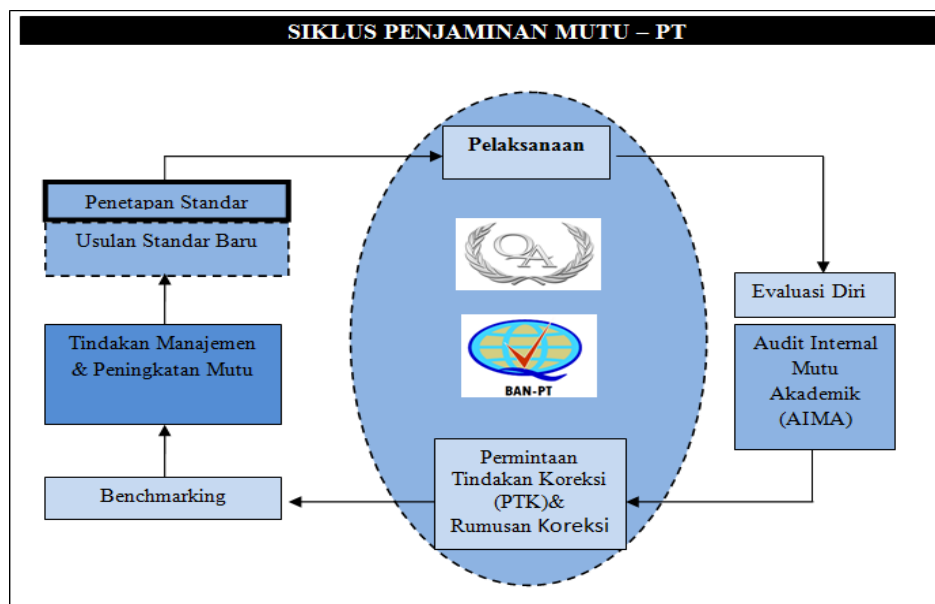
SIKLUS PENJAMINAN MUTU – PT

Pelaksanaan

Penetapan Standar

Usulan Standar Baru

QA

BAN-PT

Evaluasi Diri

Audit Internal Mutu Akademik (AIMA)

Tindakan Manajemen & Peningkatan Mutu

Benchmarking

Permintaan Tindakan Koreksi (PTK)& Rumusan Koreksi